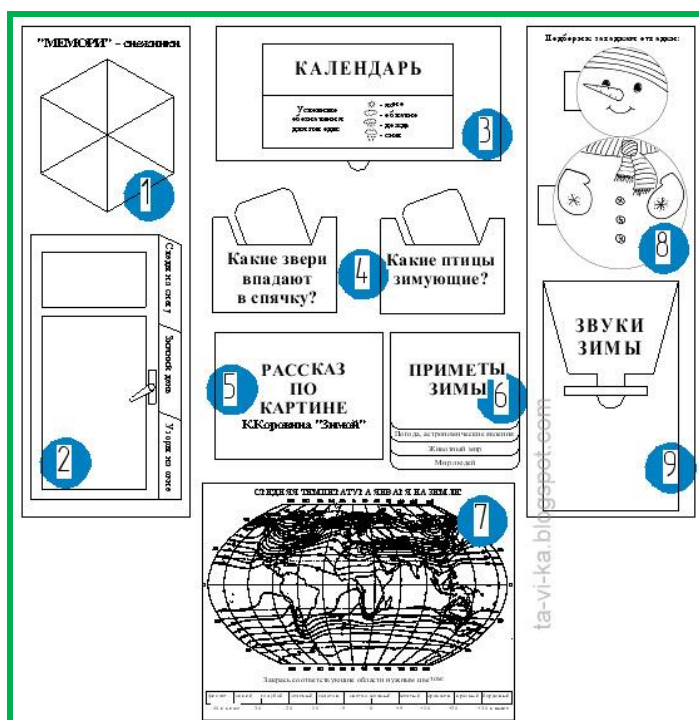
"МЕМОРИ" - снежинки

1

Следы на снегу
Зимний дом
Узоры на окне

2

КАЛЕНДАРЬ

Условные обозначения для погоды:
- ясно
- облачно
- дождь
- снег

3

Какие звери впадают в спячку?

4

Какие птицы зимующие?

РАССКАЗ ПО КАРТИНЕ
К.Коровина "Зимой"

5

ПРИМЕТЫ ЗИМЫ

6

Погода, астрономические явления
Животный мир
Мир людей

СРЕДНЯЯ ТЕМПЕРАТУРА ЯНВАРЯ НА ЗЕМЛЕ

7

Закрась соответствующие области нужным цветом

Подбери и заклей по порядку:

8

ЗВУКИ ЗИМЫ

9

ta-vi-ka.blogspot.com